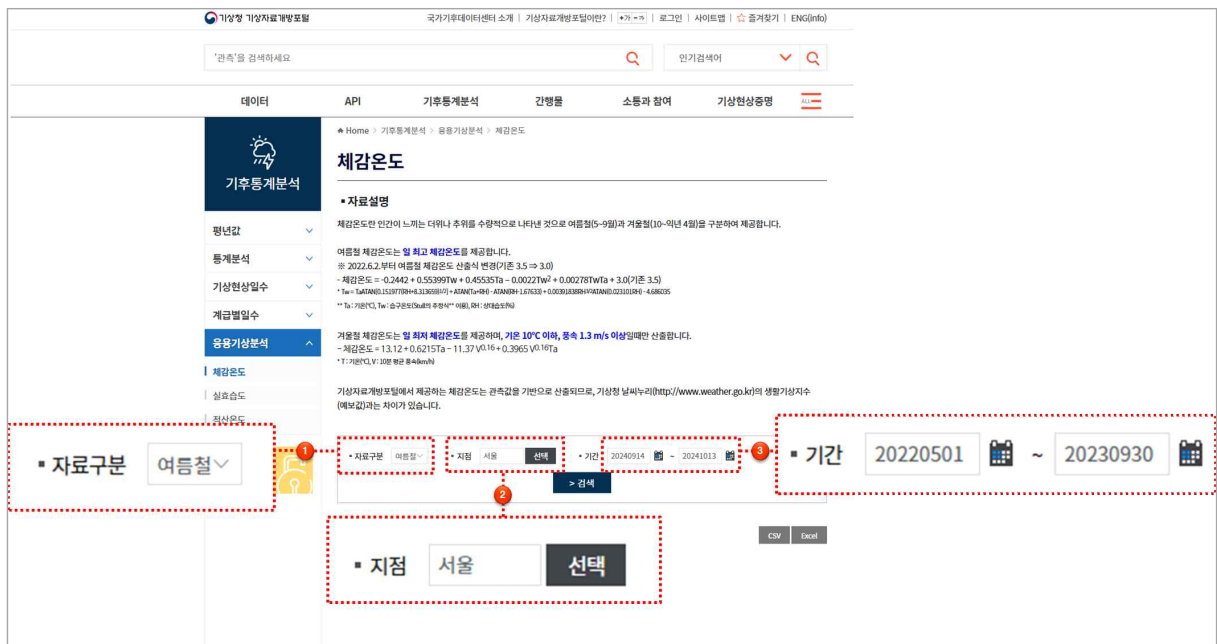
기상청 기상자료개방포털

국가기후데이터센터 소개 | 기상자료개방포털이란? | +가 -가 | 로그인 | 사이트맵 | ☆ 즐겨찾기 | ENG(info)

'관측'을 검색하세요

인기검색어

데이터 API 기후통계분석 간행물 소통과 참여 기상현상증명 ALL

Home > 기후통계분석 > 응용기상분석 > 체감온도

기후통계분석

평년값
통계분석
기상현상일수
계급별일수
응용기상분석
체감온도
실효습도
적산온도

체감온도

▪ 자료설명

체감온도란 인간이 느끼는 더위나 추위를 수량적으로 나타낸 것으로 여름철(5~9월)과 겨울철(10~익년 4월)을 구분하여 제공합니다.

여름철 체감온도는 일 최고 체감온도를 제공합니다.
※ 2022.6.2.부터 여름철 체감온도 산출식 변경(기존 3.5 ⇒ 3.0)
- 체감온도 = -0.2442 + 0.55399Tw + 0.45535Ta – 0.0022Tw$^2$ + 0.00278TwTa + 3.0(기존 3.5)
* Tw = TaATAN[0.151977(RH+8.313659)$^{1/2}$] + ATAN(Ta+RH) - ATAN(RH-1.67633) + 0.00391838RH$^{3/2}$ATAN(0.023101RH) - 4.686035
** Ta : 기온(°C), Tw : 습구온도(Stull의 추정식** 이용), RH : 상대습도(%)

겨울철 체감온도는 일 최저 체감온도를 제공하며, 기온 10°C 이하, 풍속 1.3 m/s 이상일때만 산출합니다.
- 체감온도 = 13.12 + 0.6215Ta – 11.37 V$^{0.16}$ + 0.3965 V$^{0.16}$Ta
* T : 기온(°C), V : 10분 평균 풍속(km/h)

기상자료개방포털에서 제공하는 체감온도는 관측값을 기반으로 산출되므로, 기상청 날씨누리(http://www.weather.go.kr)의 생활기상지수(예보값)과는 차이가 있습니다.

▪ 자료구분 여름철 ▪ 지점 서울 선택 ▪ 기간 20240914 ~ 20241013

> 검색

CSV Excel

1 ▪ 자료구분 여름철

2 ▪ 지점 서울 선택

3 ▪ 기간 20220501 ~ 20230930